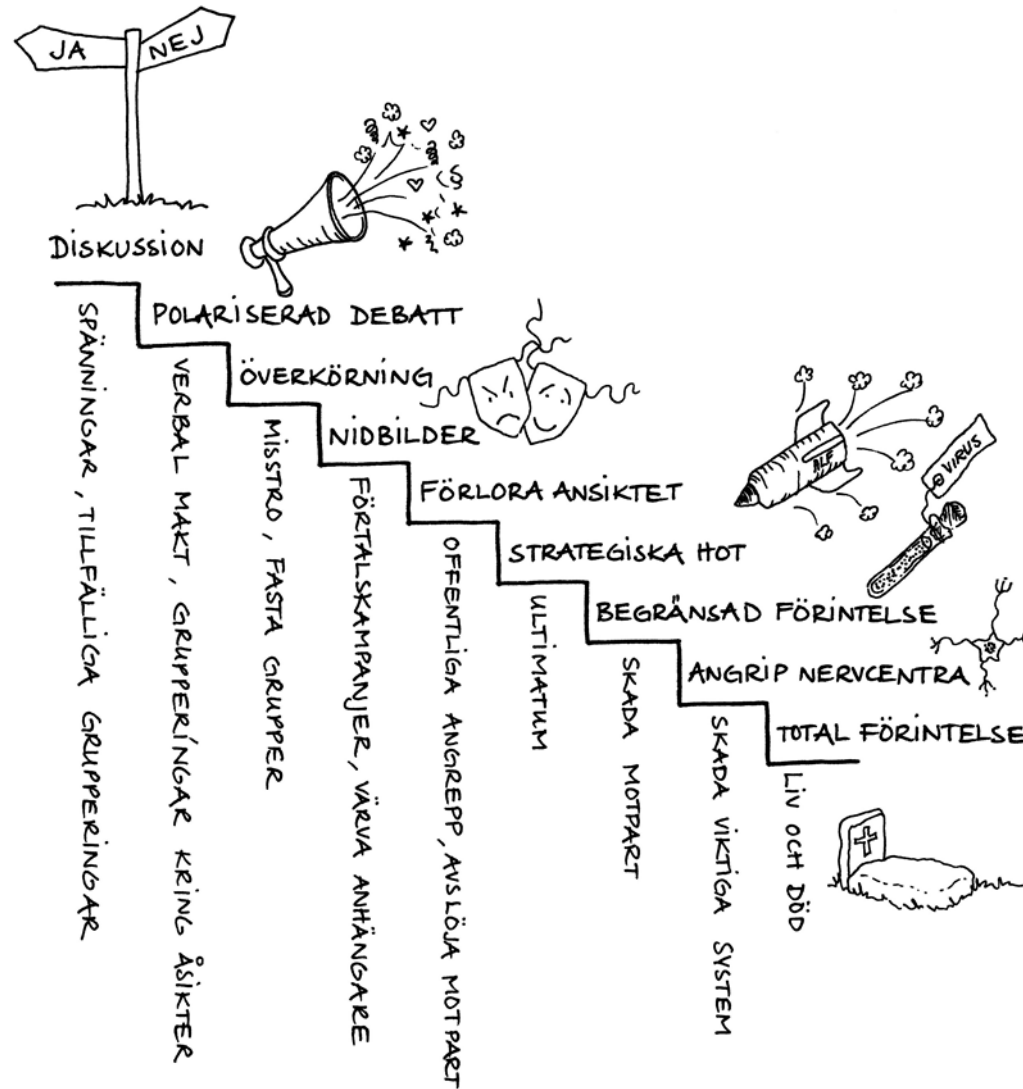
JA
NEJ

DISKUSSION
SPÄNNINGAR, TILLFÄLLIGA GRUPPERINGAR

POLARISERAD DEBATT
VERBAL MAKT, GRUPPERINGAR KRING ÅSIKTER

ÖVERKÖRNING
MISSTRO, FASTA GRUPPER

NIDBILDER
FÖRTALSKAMPANJER, VÄRVA ANHÄNGARE

FÖRLORA ANSIKTET
OFFENTLIGA ANGREPP, AVSLÖJA MOTPART

STRATEGISKA HOT
ULTIMATUM

BEGRÄNSAD FÖRINTELSE
SKADA MOTPART

ANGRIP NERVCENTRA
SKADA VIKTIGA SYSTEM

TOTAL FÖRINTELSE
LIV OCH DÖD

ALF
VIRUS